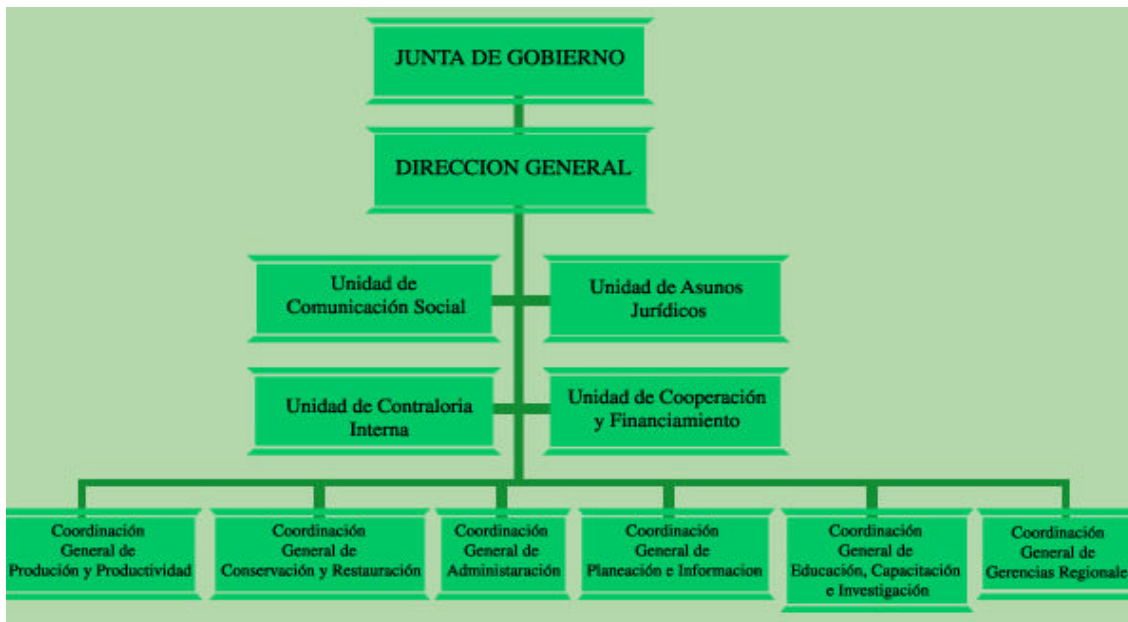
JUNTA DE GOBIERNO

DIRECCION GENERAL

Unidad de Comunicación Social

Unidad de Asunos Jurídicos

Unidad de Contraloria Interna

Unidad de Cooperación y Financiamiento

Coordinación General de Produción y Productividad

Coordinación General de Conservación y Restauración

Coordinación General de Administaración

Coordinación General de Planeación e Informacion

Coordinación General de Educación, Capacitación e Investigación

Coordinación General de Gerencias Regionale